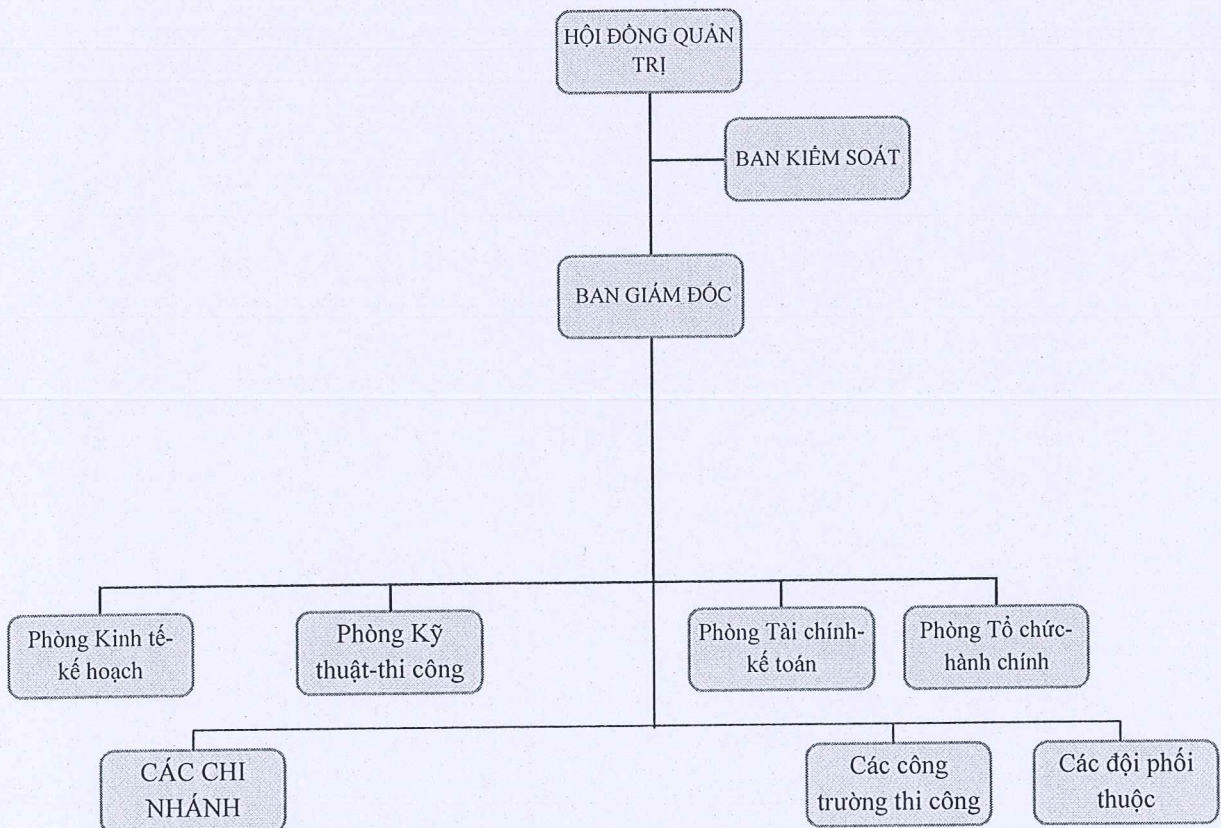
HỘI ĐỒNG QUẢN TRỊ

BAN KIỂM SOÁT

BAN GIÁM ĐỐC

Phòng Kinh tế-kế hoạch

Phòng Kỹ thuật-thi công

Phòng Tài chính-kế toán

Phòng Tổ chức-hành chính

CÁC CHI NHÁNH

Các công trường thi công

Các đội phối thuộc